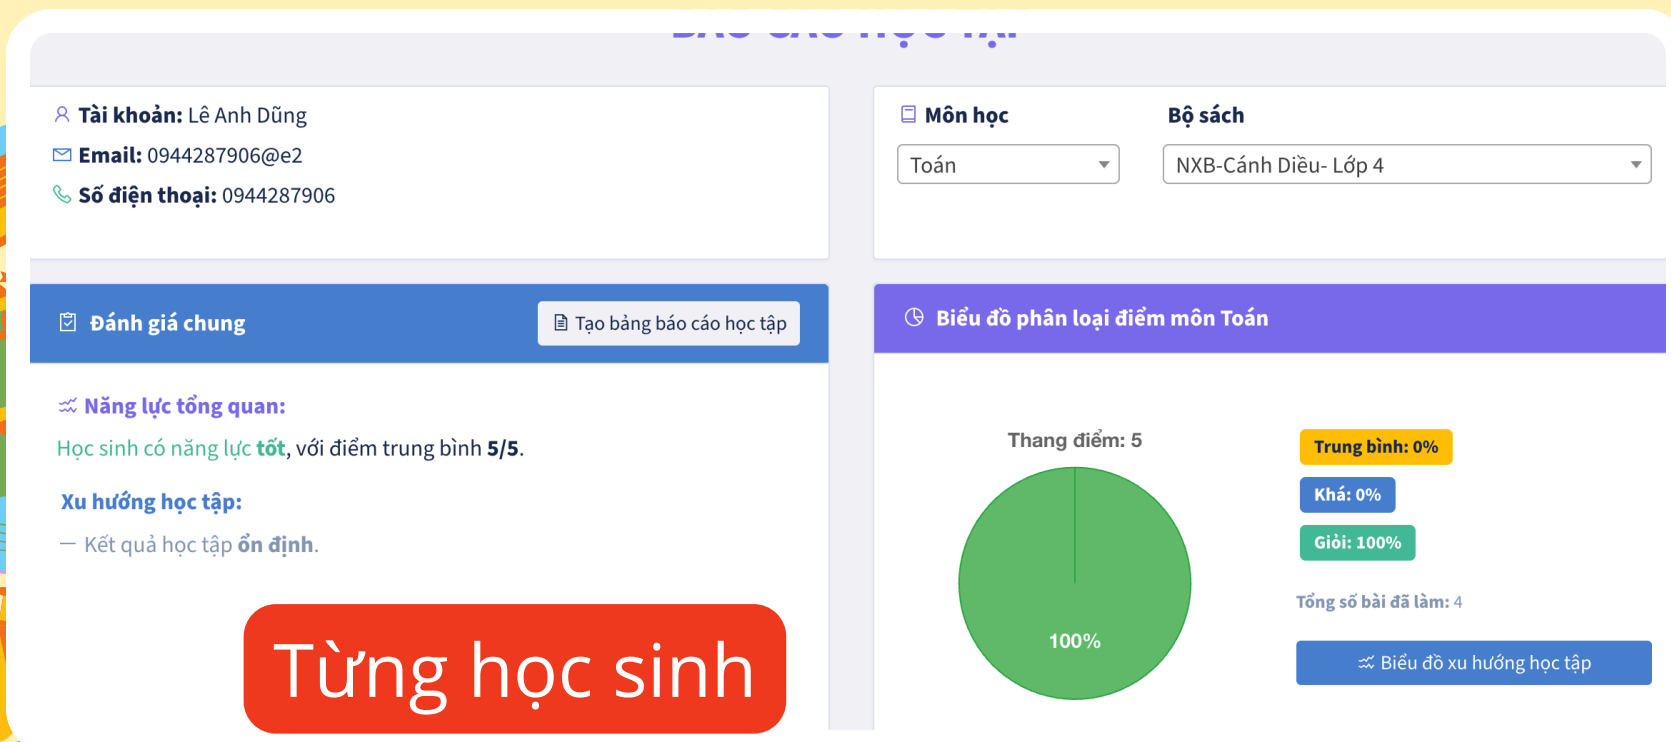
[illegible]

Tài khoản: Lê Anh Dũng
Email: 0944287906@e2
Số điện thoại: 0944287906

Môn học
Toán

Bộ sách
NXB-Cánh Diều- Lớp 4

Đánh giá chung
Tạo bảng báo cáo học tập

Năng lực tổng quan:
Học sinh có năng lực tốt, với điểm trung bình 5/5.

Xu hướng học tập:
— Kết quả học tập ổn định.

Từng học sinh

Biểu đồ phân loại điểm môn Toán

Thang điểm: 5

100%

Trung bình: 0%
Khá: 0%
Giỏi: 100%

Tổng số bài đã làm: 4

Biểu đồ xu hướng học tập